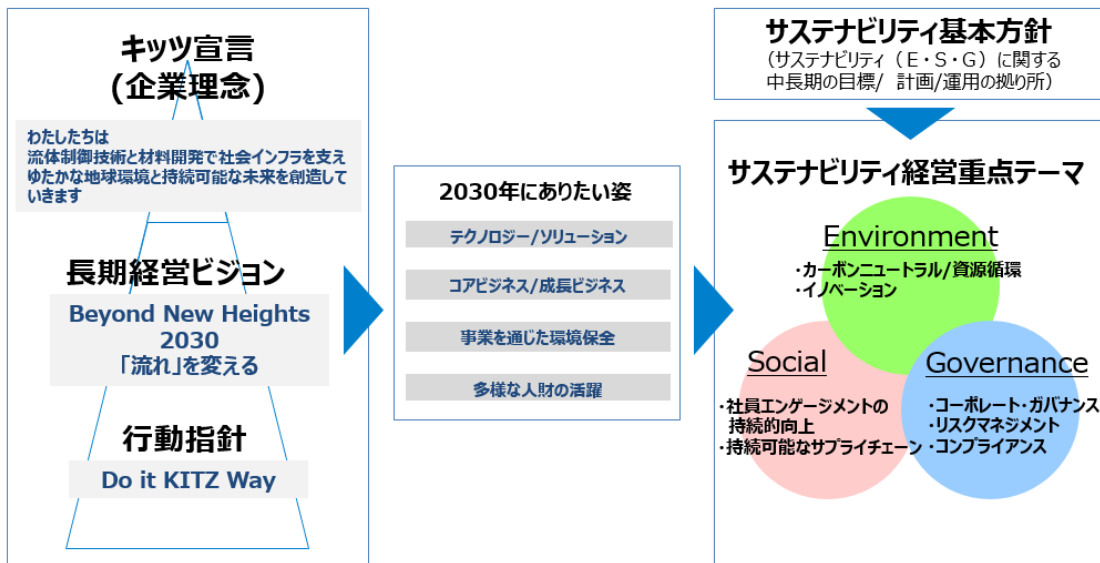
キッツ宣言
(企業理念)

わたしたちは
流体制御技術と材料開発で社会インフラを支え
ゆたかな地球環境と持続可能な未来を創造していきます

長期経営ビジョン

Beyond New Heights 2030
「流れ」を変える

行動指針

Do it KITZ Way

2030年にありたい姿

テクノロジー/ソリューション

コアビジネス/成長ビジネス

事業を通じた環境保全

多様な人財の活躍

サステナビリティ基本方針
(サステナビリティ(E・S・G)に関する中長期の目標/ 計画/運用の拠り所)

サステナビリティ経営重点テーマ

Environment
・カーボンニュートラル/資源循環
・イノベーション

Social
・社員エンゲージメントの持続的向上
・持続可能なサプライチェーン

Governance
・コーポレート・ガバナンス
・リスクマネジメント
・コンプライアンス